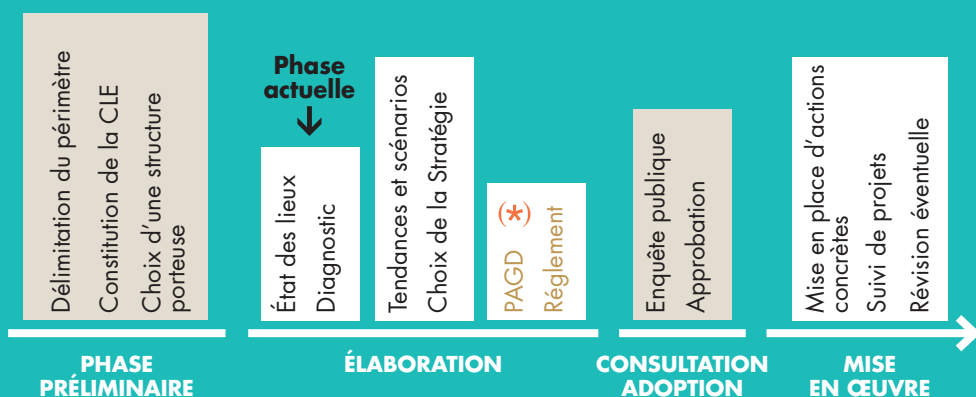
Délimitation du périmètre
Constitution de la CLE
Choix d'une structure porteuse

Phase actuelle

État des lieux
Diagnostic

Tendances et scénarios
Choix de la Stratégie

(*)
PAGD
Règlement

Enquête publique
Approbation

Mise en place d'actions concrètes
Suivi de projets
Révision éventuelle

PHASE PRÉLIMINAIRE

ÉLABORATION

CONSULTATION ADOPTION

MISE EN ŒUVRE